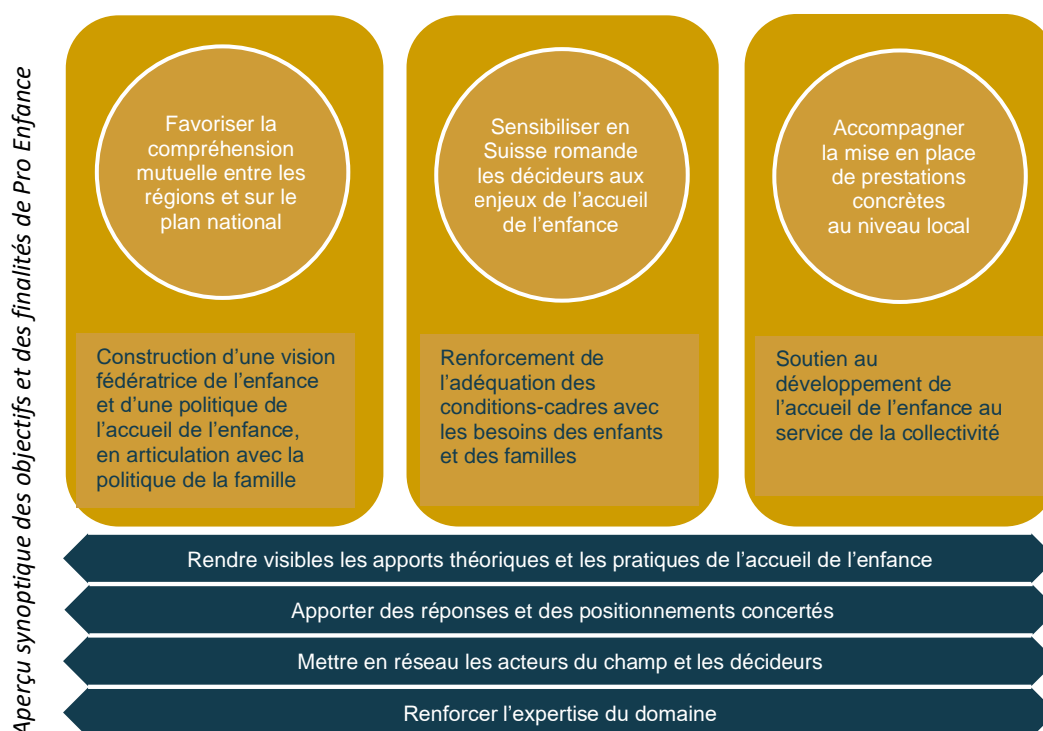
Aperçu synoptique des objectifs et des finalités de Pro Enfance

Favoriser la compréhension mutuelle entre les régions et sur le plan national

Construction d'une vision fédératrice de l'enfance et d'une politique de l'accueil de l'enfance, en articulation avec la politique de la famille

Sensibiliser en Suisse romande les décideurs aux enjeux de l'accueil de l'enfance

Renforcement de l'adéquation des conditions-cadres avec les besoins des enfants et des familles

Accompagner la mise en place de prestations concrètes au niveau local

Soutien au développement de l'accueil de l'enfance au service de la collectivité

Rendre visibles les apports théoriques et les pratiques de l'accueil de l'enfance

Apporter des réponses et des positionnements concertés

Mettre en réseau les acteurs du champ et les décideurs

Renforcer l'expertise du domaine